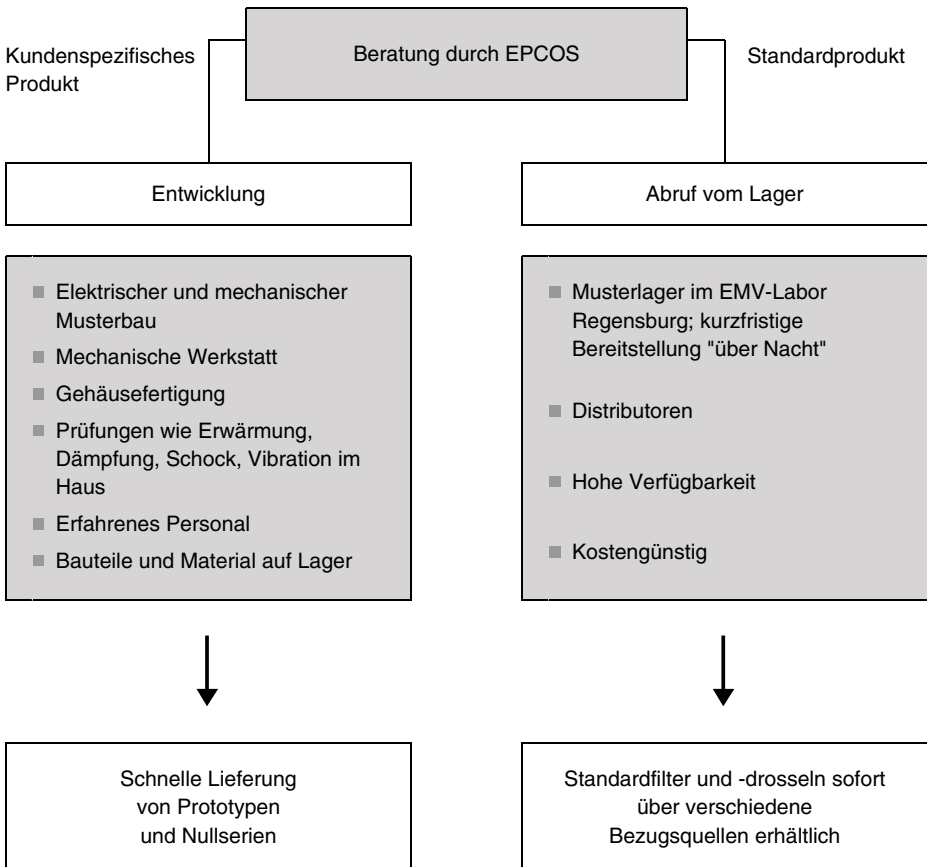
Kundenspezifisches Produkt

Beratung durch EPCOS

Standardprodukt

Entwicklung

- Elektrischer und mechanischer Musterbau
- Mechanische Werkstatt
- Gehäusefertigung
- Prüfungen wie Erwärmung, Dämpfung, Schock, Vibration im Haus
- Erfahrenes Personal
- Bauteile und Material auf Lager

Schnelle Lieferung von Prototypen und Nullserien

Abruf vom Lager

- Musterlager im EMV-Labor Regensburg; kurzfristige Bereitstellung "über Nacht"
- Distributoren
- Hohe Verfügbarkeit
- Kostengünstig

Standardfilter und -drosseln sofort über verschiedene Bezugsquellen erhältlich